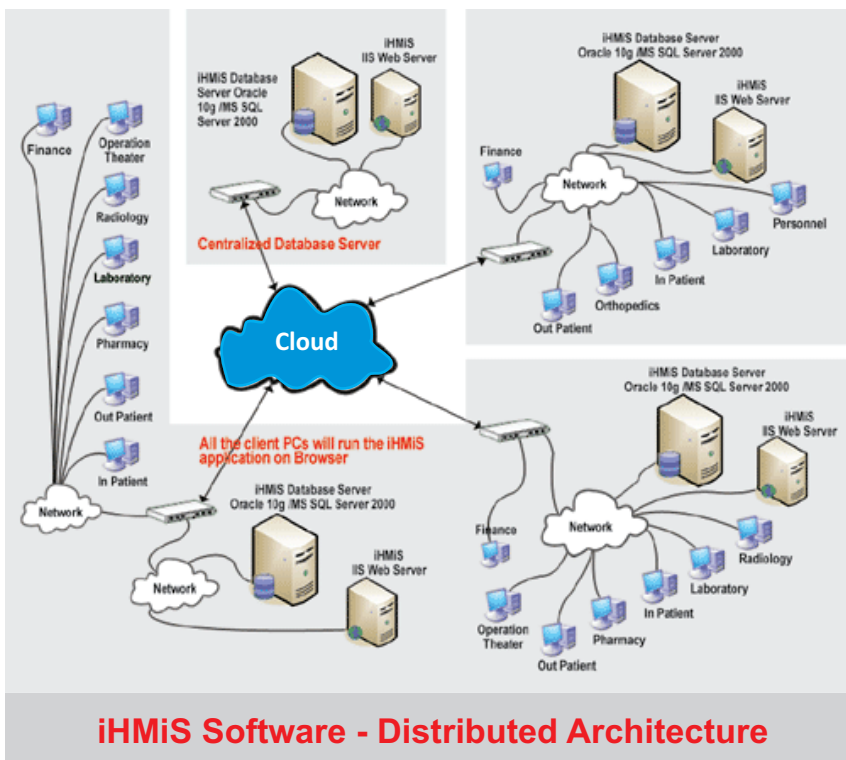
Finance
Operation Theater
Radiology
Laboratory
Pharmacy
Out Patient
In Patient
Network

iHMiS Database Server Oracle 10g /MS SQL Server 2000
iHMiS IIS Web Server
Network
Centralized Database Server

iHMiS Database Server Oracle 10g /MS SQL Server 2000
iHMiS IIS Web Server
Finance
Network
Personnel
Laboratory
In Patient
Orthopedics
Out Patient

Cloud

All the client PCs will run the iHMiS application on Browser

iHMiS Database Server Oracle 10g /MS SQL Server 2000
iHMiS IIS Web Server
Network

iHMiS Database Server Oracle 10g /MS SQL Server 2000
iHMiS IIS Web Server
Finance
Network
Radiology
Laboratory
In Patient
Pharmacy
Operation Theater
Out Patient

iHMiS Software - Distributed Architecture